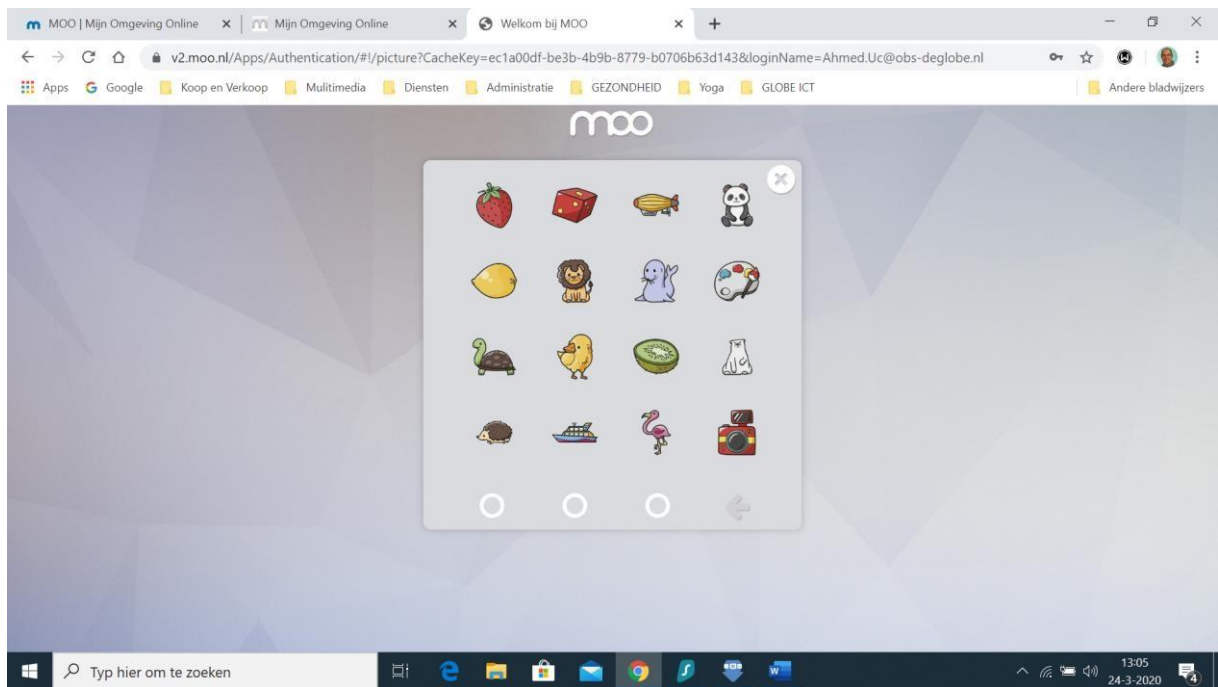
MOO | Mijn Omgeving Online × Mijn Omgeving Online × Welkom bij MOO × +

v2.moo.nl/Apps/Authentication/#!/picture?CacheKey=ec1a00df-be3b-4b9b-8779-b0706b63d143&loginName=Ahmed.Uc@obs-deglobe.nl

Apps Google Koop en Verkoop Mulitimedia Diensten Administratie GEZONDHEID Yoga GLOBE ICT Andere bladwijzers

moo

Typ hier om te zoeken

13:05
24-3-2020